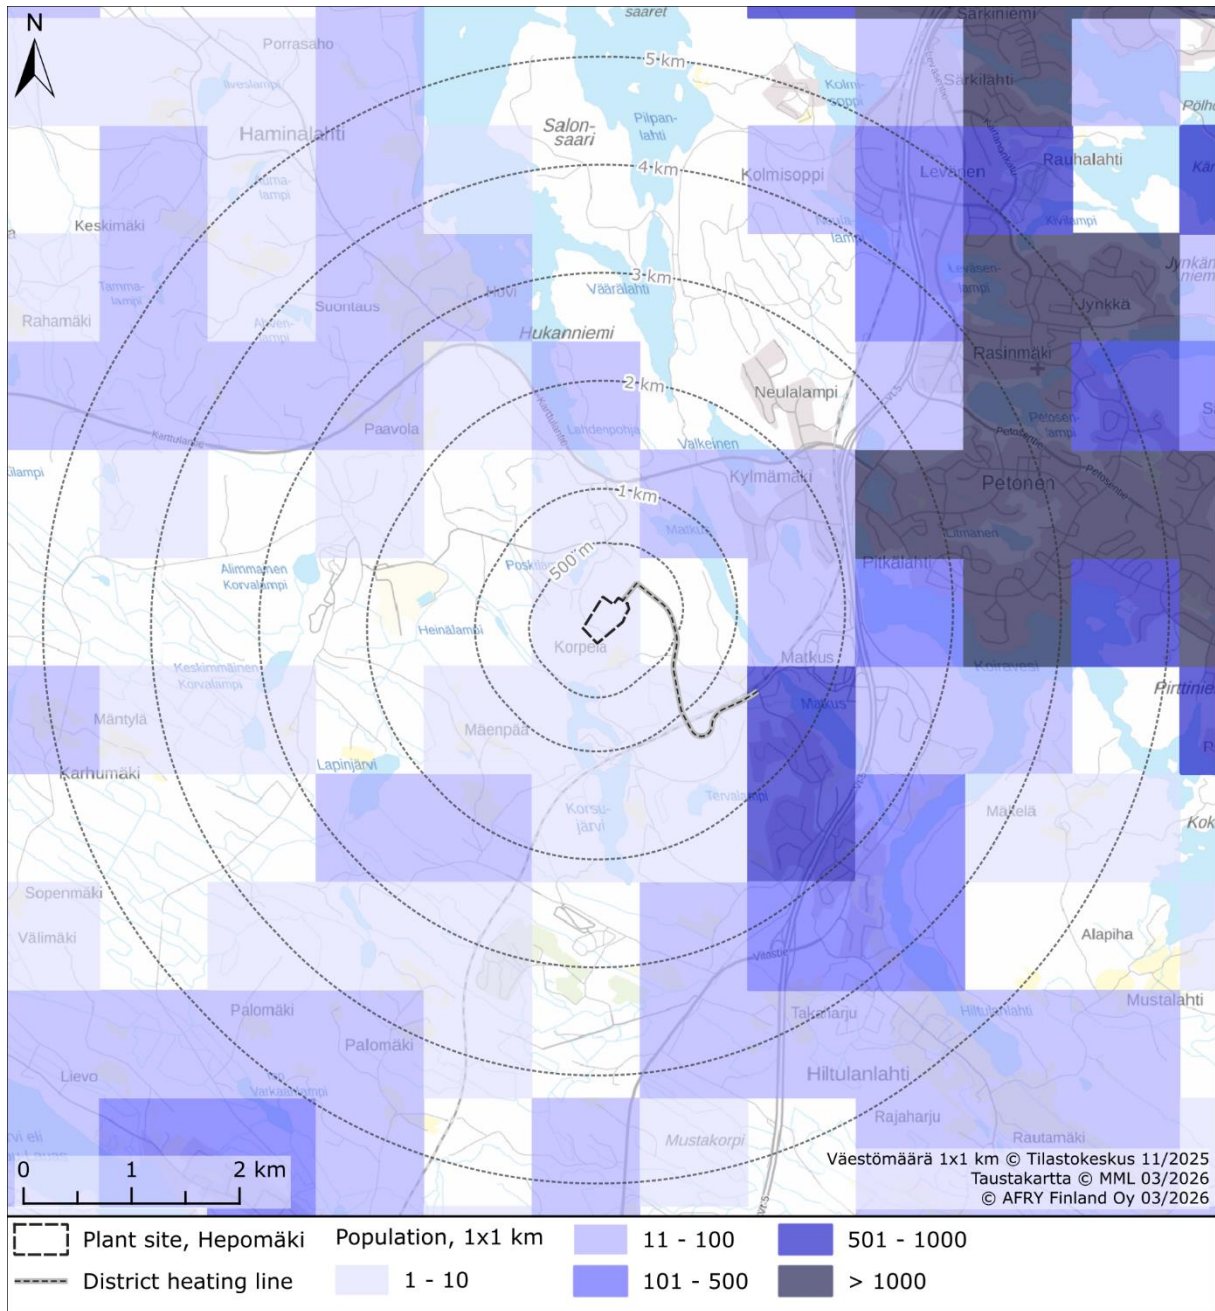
N

saaret
Sarkiniemi
Porrasaho
5 km
Sarkilahti
Pölh
Kolmisoppi
Salon-saari
Pilpan-lahti
Haminalahti
4 km
Kolmisoppi
Leväsen
Rauhalahti
Keskimäki
3 km
Väärälahti
Jynkkä
Rahamäki
Suontaus
Hukanniemi
Rasinmäki
Neulalampi
2 km
Paavola
Lahdenpohja
Valkeinen
Kylmämäki
1 km
Petonen
Pitkälahti
Alimmainen Korvalampi
500 m
Heinälampi
Korpela
Matkus
Keskimmäinen Korvalampi
Mäntylä
Mäenpää
Karhumäki
Lapinjärvi
Korsu-järvi
Tervalampi
Mäkelä
Sopenmäki
Välimäki
Alapiha
Palomäki
Mustalahti
Palomäki
Takaharju
Lievo
Hiltulanlahti
Rajaharju
Mustakorpi
Rautamäki

0 1 2 km

Väestömäärä 1x1 km © Tilastokeskus 11/2025
Taustakartta © MML 03/2026
© AFRY Finland Oy 03/2026

Plant site, Hepomäki
District heating line
Population, 1x1 km
1 - 10
11 - 100
101 - 500
501 - 1000
> 1000